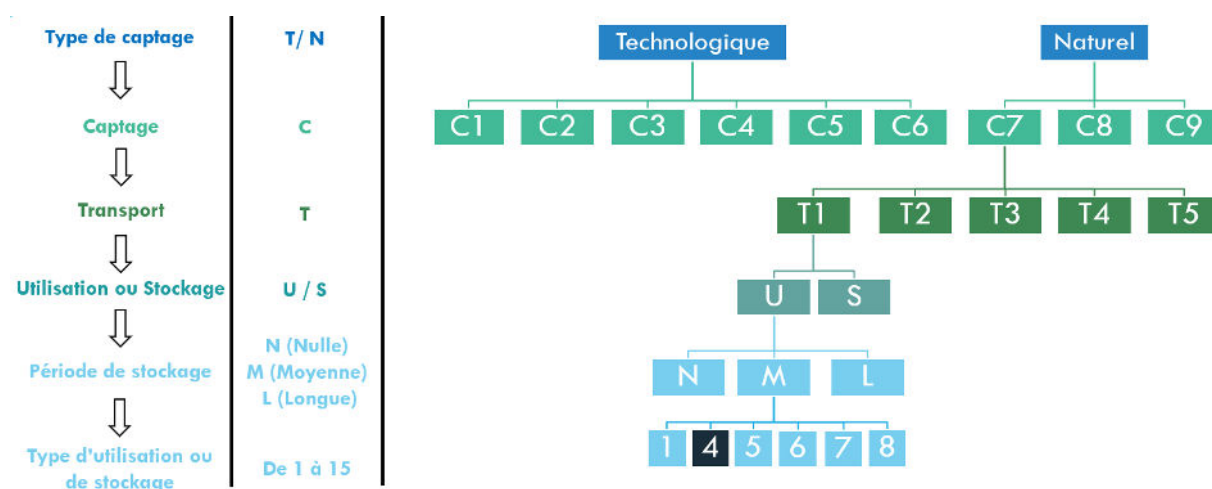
Type de captage

Captage

Transport

Utilisation ou Stockage

Période de stockage

Type d'utilisation ou de stockage

T/ N

C

T

U / S

N (Nulle)
M (Moyenne)
L (Longue)

De 1 à 15

Technologique

Naturel

C1 C2 C3 C4 C5 C6 C7 C8 C9

T1 T2 T3 T4 T5

U S

N M L

1 4 5 6 7 8